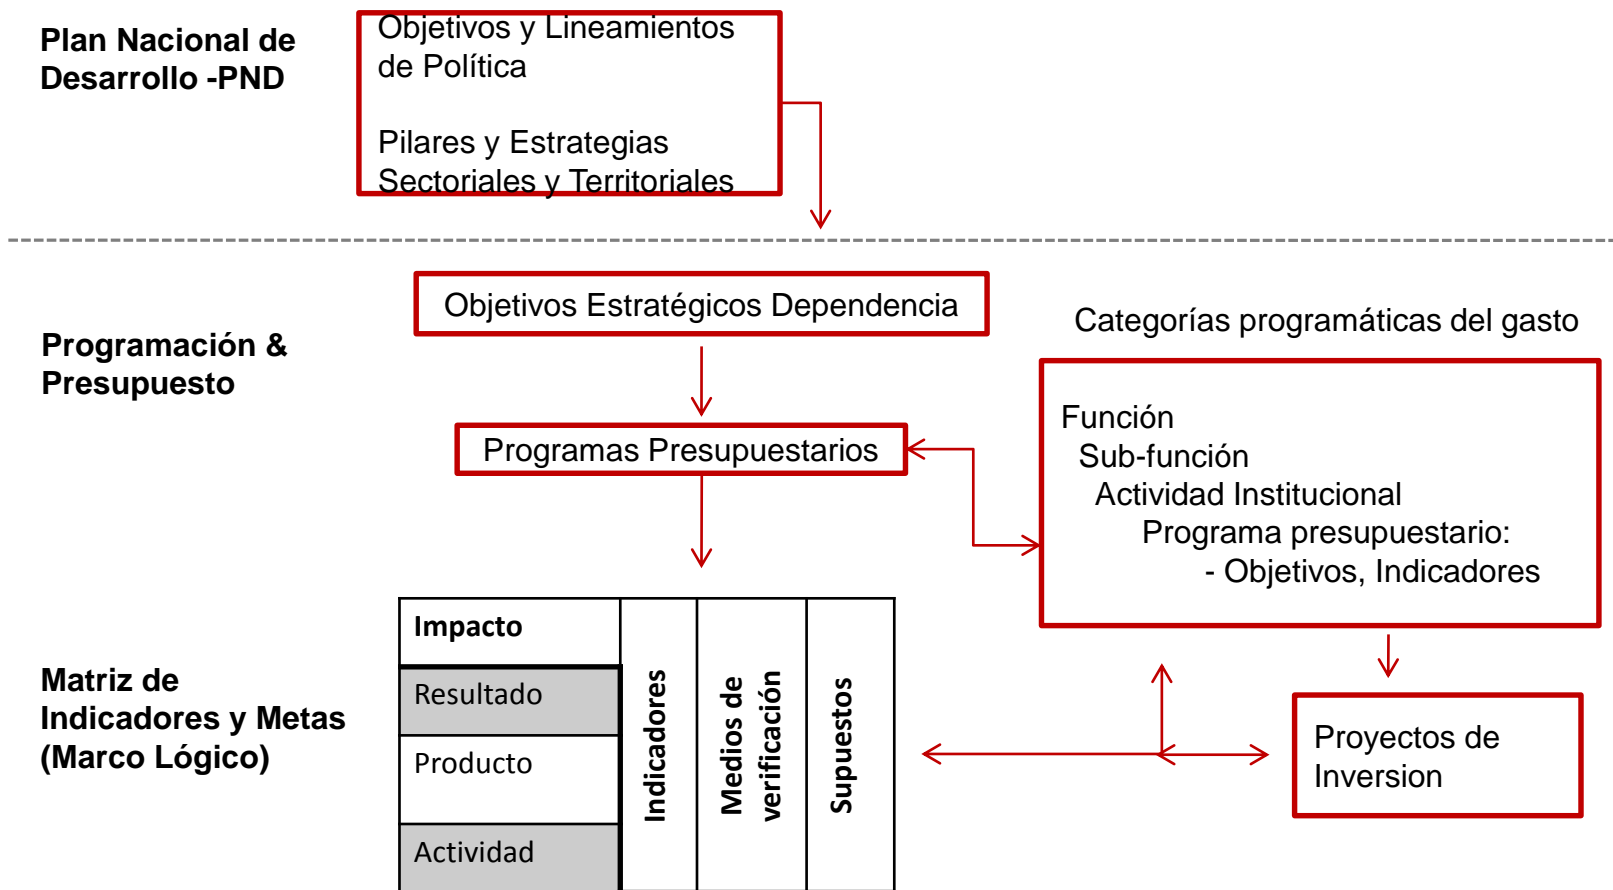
Plan Nacional de Desarrollo -PND

Objetivos y Lineamientos de Política

Pilares y Estrategias Sectoriales y Territoriales

Programación & Presupuesto

Objetivos Estratégicos Dependencia

Categorías programáticas del gasto

Programas Presupuestarios

Función
Sub-función
Actividad Institucional
Programa presupuestario:
- Objetivos, Indicadores

Matriz de Indicadores y Metas (Marco Lógico)

| Impacto | Indicadores | Medios de verificación | Supuestos |
|---|---|---|---|
| Resultado | | | |
| Producto | | | |
| Actividad | | | |

Proyectos de Inversion